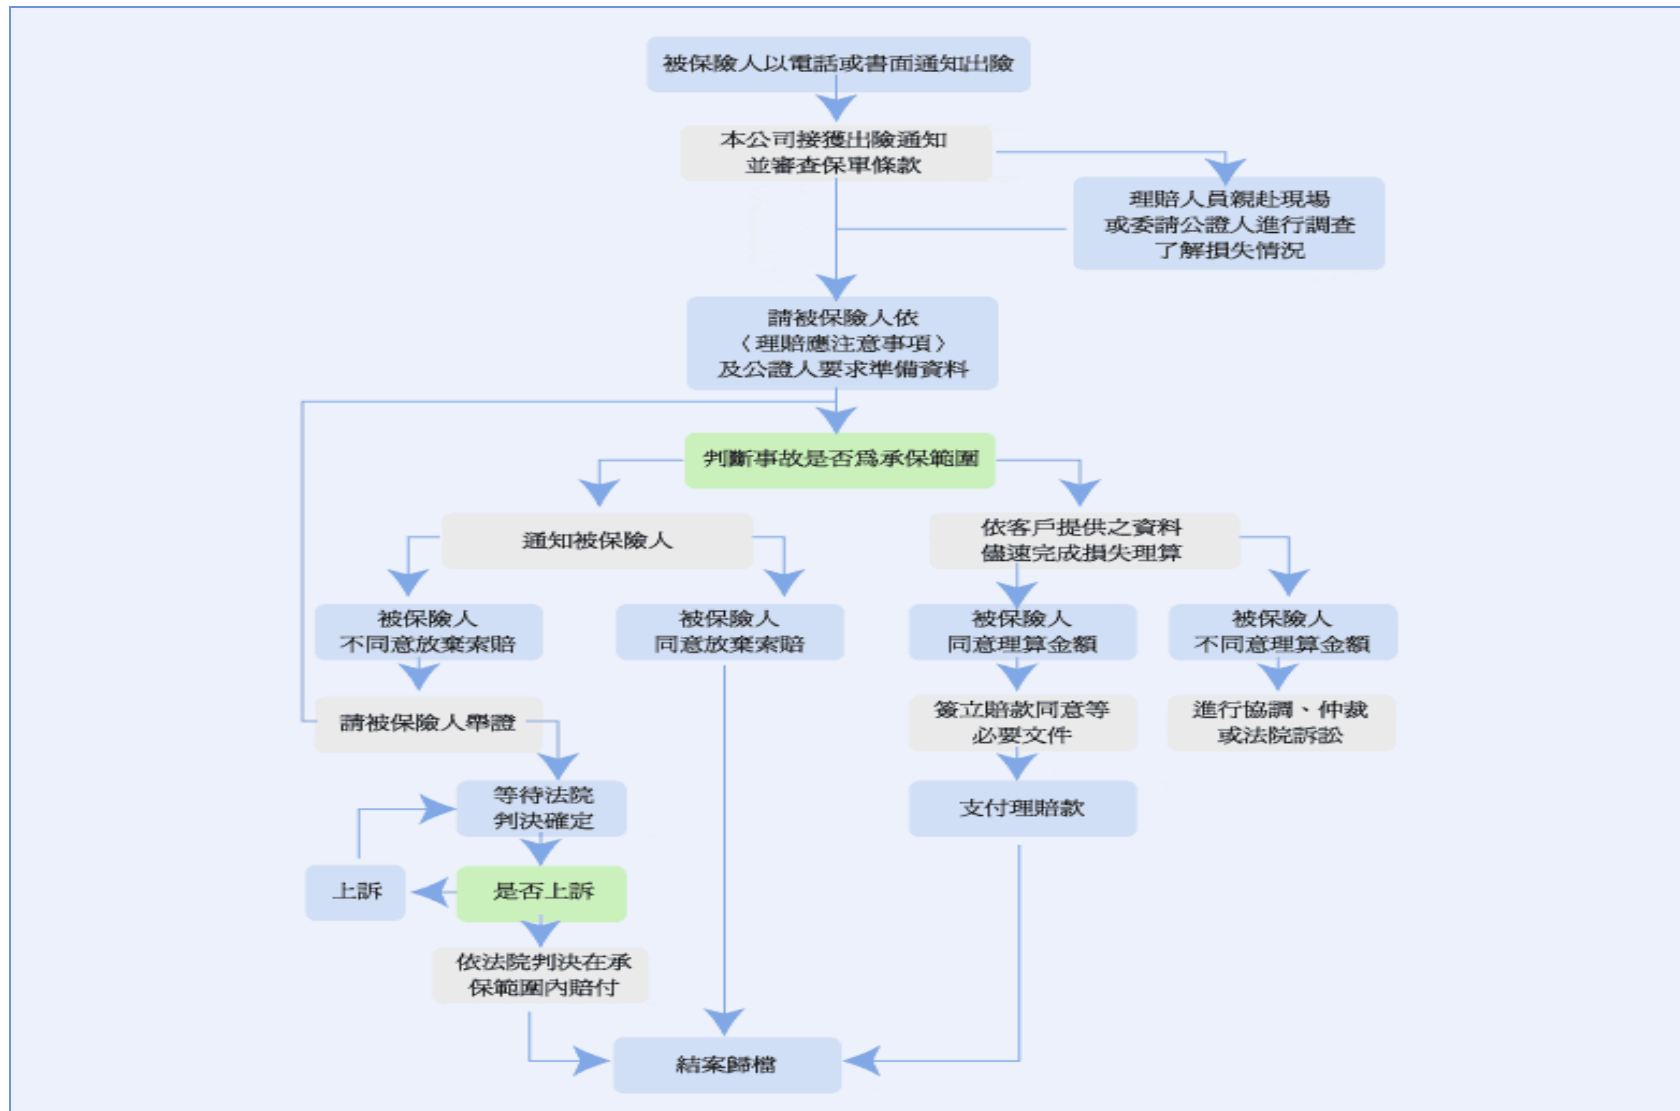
被保險人以電話或書面通知出險

本公司接獲出險通知
並審查保單條款

理賠人員親赴現場
或委請公證人進行調查
了解損失情況

請被保險人依
〈理賠應注意事項〉
及公證人要求準備資料

判斷事故是否為承保範圍

通知被保險人

依客戶提供之資料
儘速完成損失理算

被保險人
不同意放棄索賠

被保險人
同意放棄索賠

被保險人
同意理算金額

被保險人
不同意理算金額

請被保險人舉證

簽立賠款同意等
必要文件

進行協調、仲裁
或法院訴訟

等待法院
判決確定

支付理賠款

上訴

是否上訴

依法院判決在承
保範圍內賠付

結案歸檔